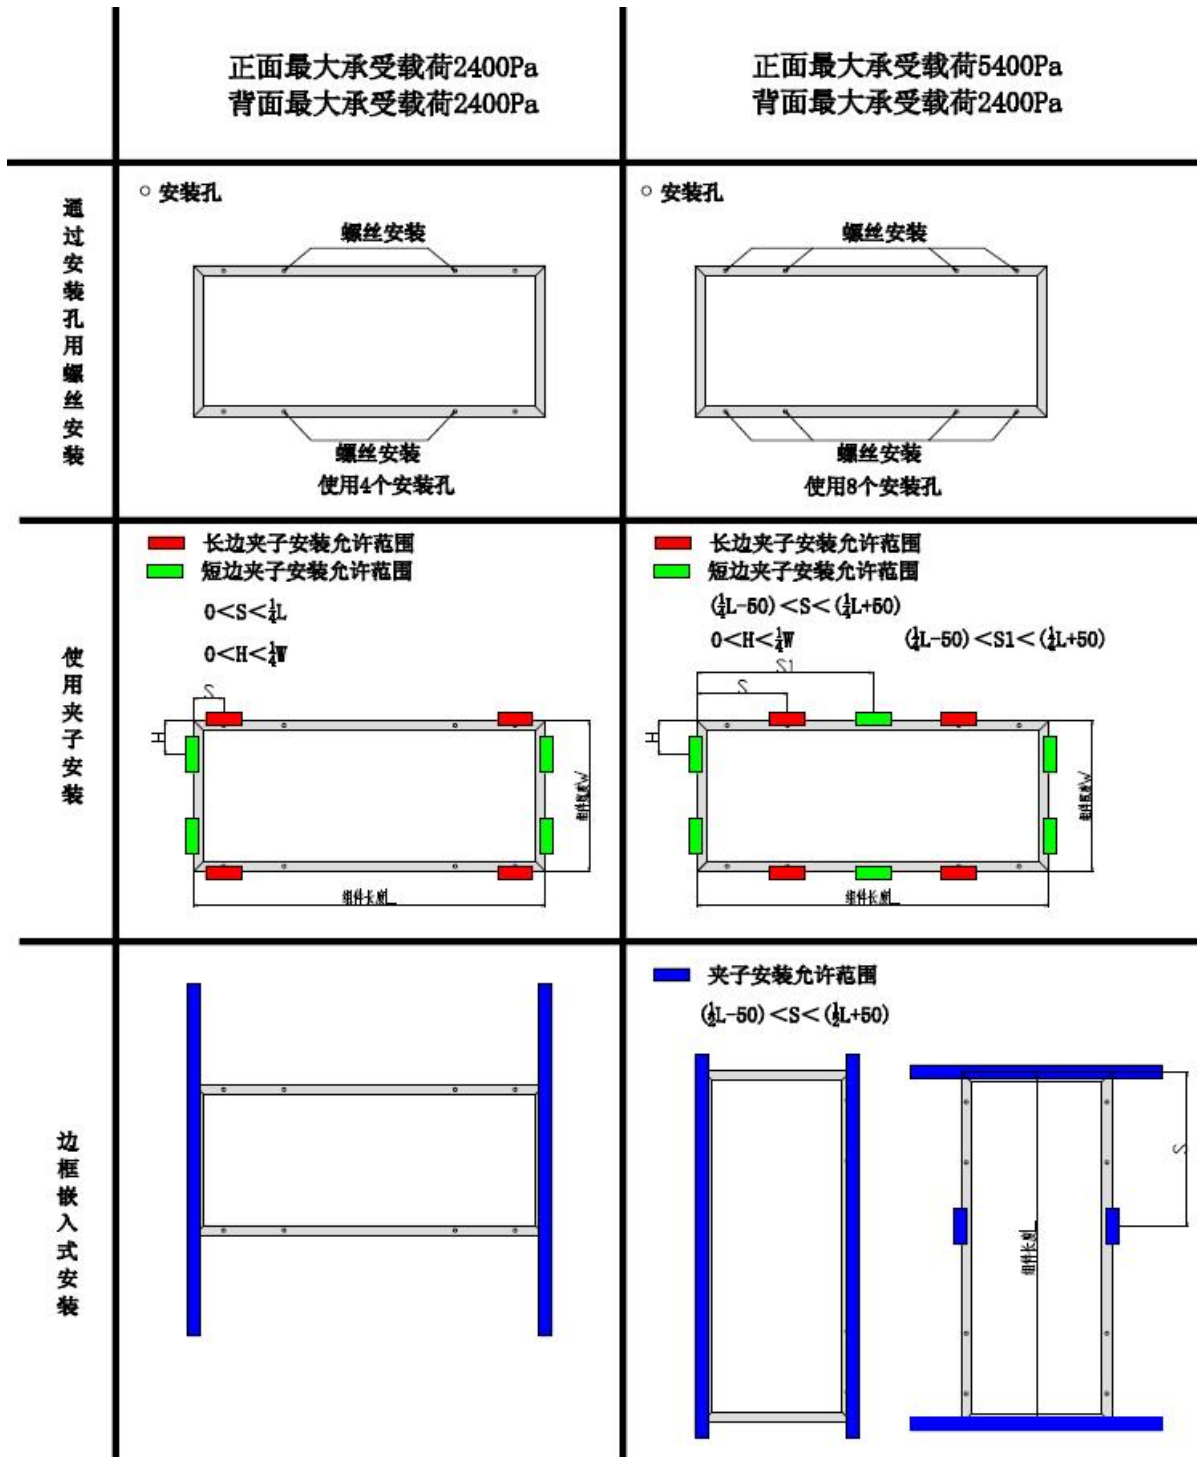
| | 正面最大承受载荷2400Pa 背面最大承受载荷2400Pa | 正面最大承受载荷5400Pa 背面最大承受载荷2400Pa |
|---|---|---|
| 通过安装孔用螺丝安装 | ○ 安装孔 螺丝安装 螺丝安装 使用4个安装孔 | ○ 安装孔 螺丝安装 螺丝安装 使用8个安装孔 |
| 使用夹子安装 | 长边夹子安装允许范围 短边夹子安装允许范围 $0<S<\frac{1}{4}L$ $0<H<\frac{1}{4}W$ S H 组件宽度W 组件长度L | 长边夹子安装允许范围 短边夹子安装允许范围 $(\frac{1}{4}L-50)<S<(\frac{1}{4}L+50)$ $0<H<\frac{1}{4}W$ $(\frac{1}{2}L-50)<S1<(\frac{1}{2}L+50)$ S1 S H 组件宽度W 组件长度L |
| 边框嵌入式安装 | | 夹子安装允许范围 $(\frac{1}{2}L-50)<S<(\frac{1}{2}L+50)$ S 组件长度L |